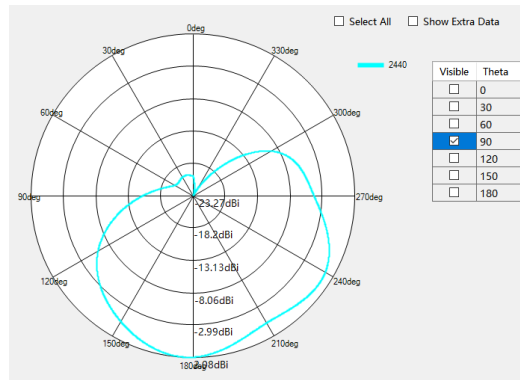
Select All Show Extra Data

2440

| Visible | Theta |
|---|---|
| ☐ | 0 |
| ☐ | 30 |
| ☐ | 60 |
| ☑ | 90 |
| ☐ | 120 |
| ☐ | 150 |
| ☐ | 180 |

0deg
330deg
30deg
300deg
60deg
90deg
270deg
120deg
240deg
150deg
210deg
180deg

-23.27dBi
-18.2dBi
-13.13dBi
-8.06dBi
-2.99dBi
2.08dBi